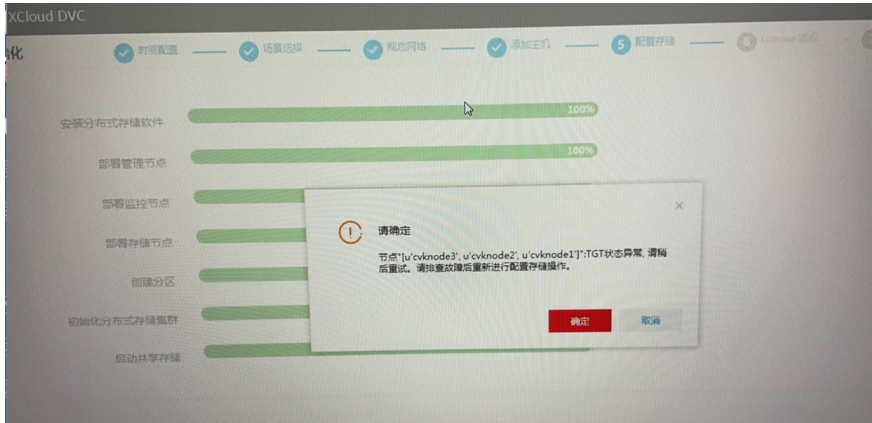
XCloud DVC

化

时间配置

场景选择

规划网络

添加主机

5 配置存储

6 License 授权

安装分布式存储软件 100%

部署管理节点 100%

部署监控节点

部署存储节点

创建分区

初始化分布式存储集群

启动共享存储

请确定

节点"[u'cvknode3', u'cvknode2', u'cvknode1']":TGT状态异常, 请稍后重试。请排查故障后重新进行配置存储操作。

确定

取消